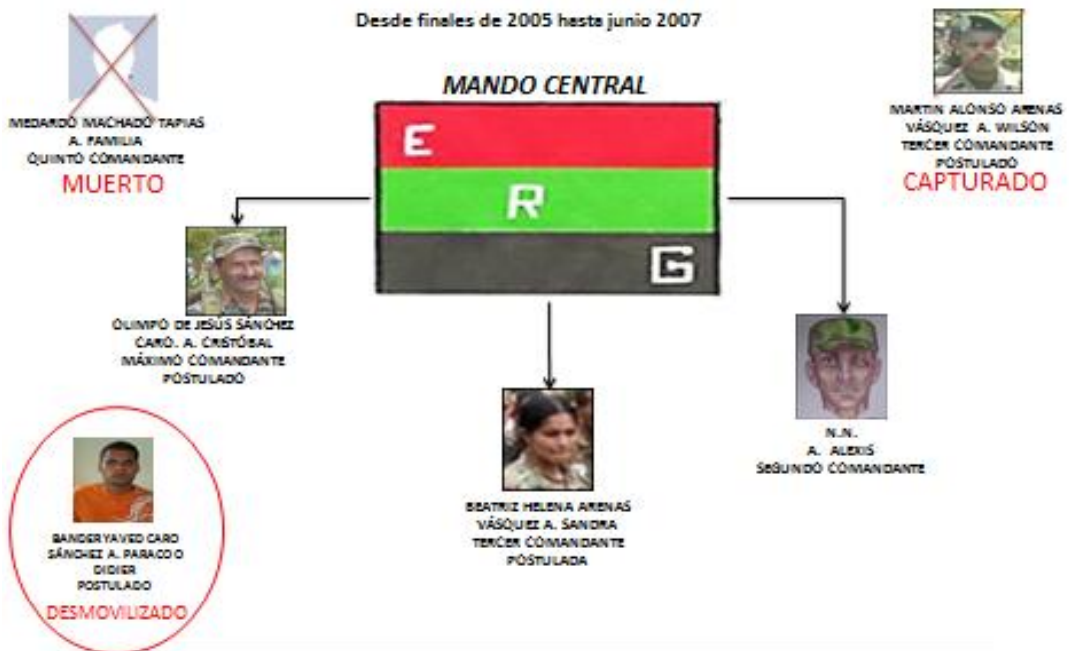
Desde finales de 2005 hasta junio 2007

MANDO CENTRAL

E
R
G

MEDARDO MACHADO TAPIAS
A. FAMILIA
QUINTO COMANDANTE
MUERTO

MARTIN ALONSO ARENAS
VÁSQUEZ A. WILSON
TERCER COMANDANTE
POSTULADO
CAPTURADO

OLIMPO DE JESÚS SÁNCHEZ
CARO. A. CRISTÓBAL
MÁXIMO COMANDANTE
POSTULADO

N.N.
A. ALEXIS
SEGUNDO COMANDANTE

BEATRIZ HELENA ARENAS
VÁSQUEZ A. SANDRA
TERCER COMANDANTE
POSTULADA

BANDERYAVED CARO
SÁNCHEZ A. PARACO O
DIDIER
POSTULADO
DESMOVILIZADO